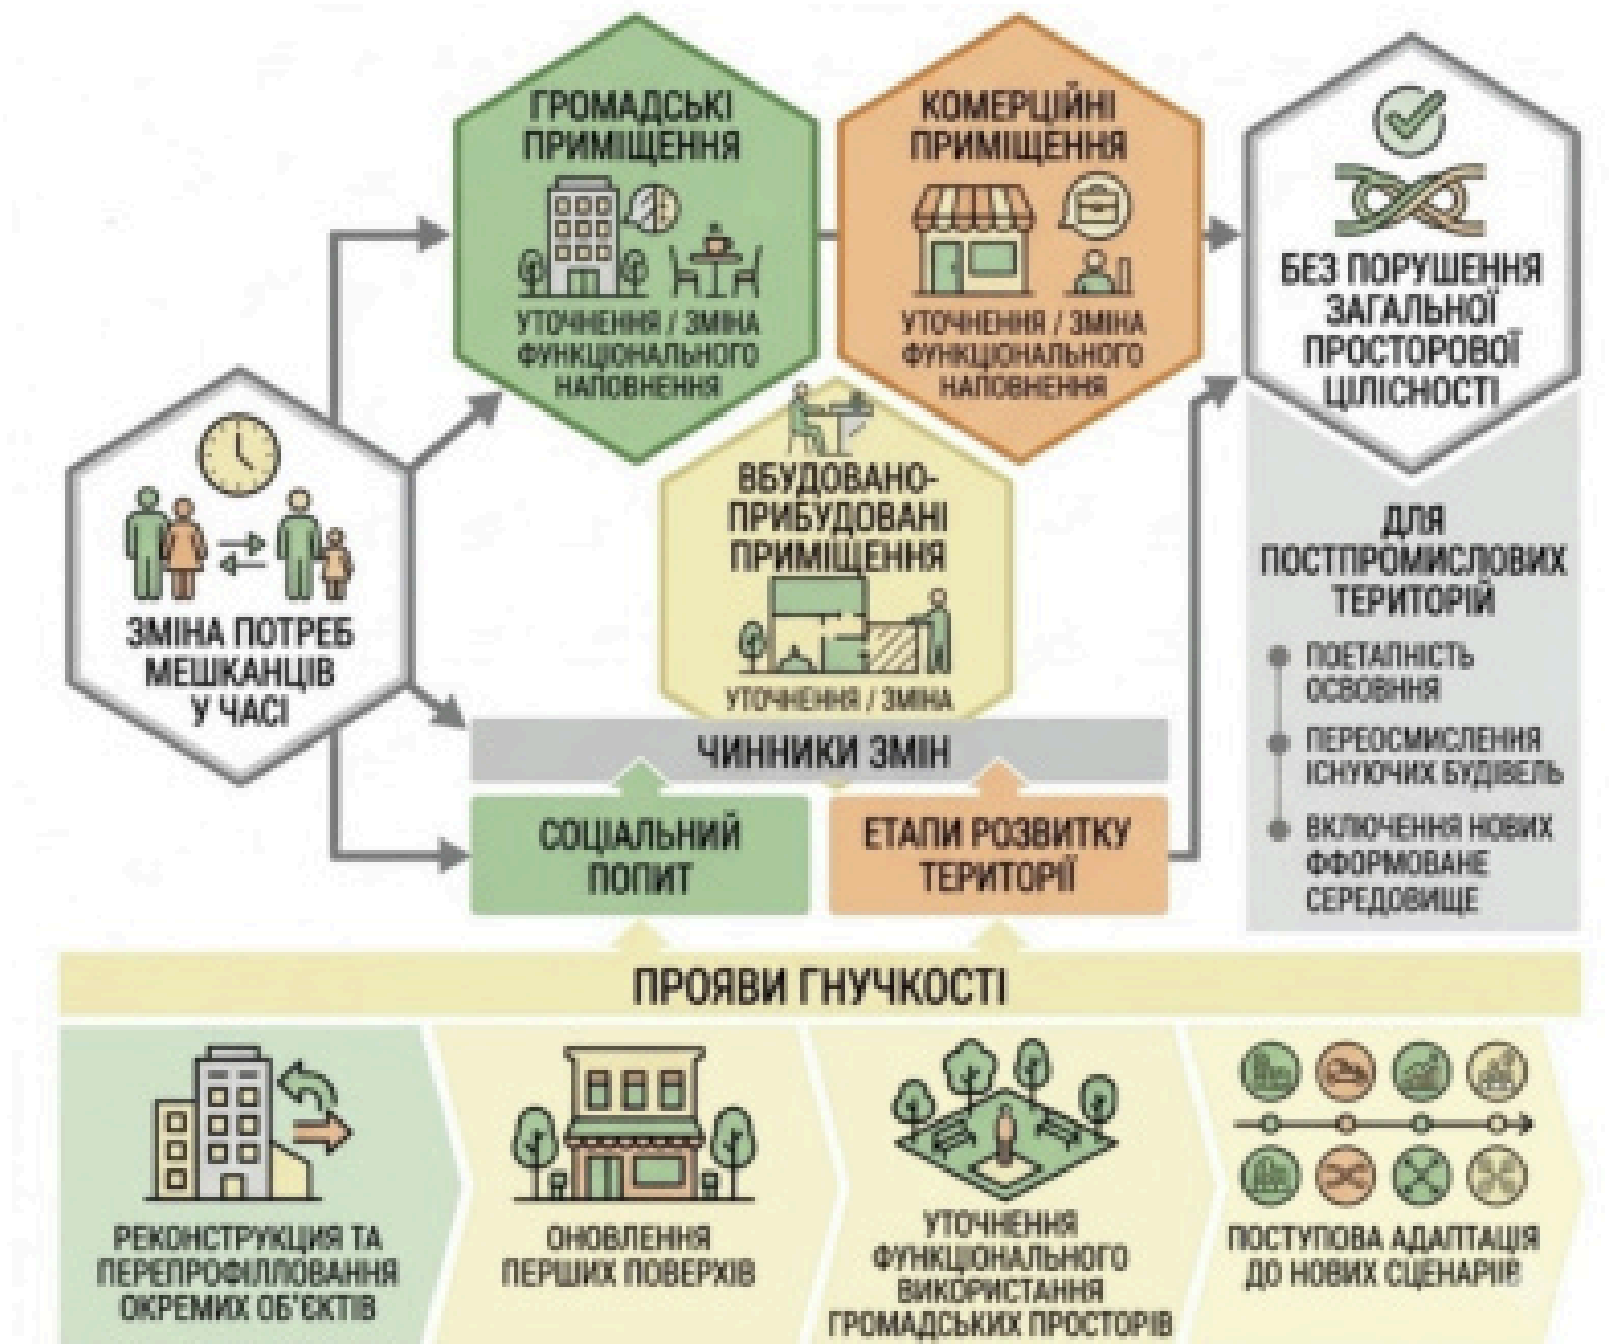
ГРОМАДСЬКІ ПРИМІЩЕННЯ

УТОЧНЕННЯ / ЗМІНА ФУНКЦІОНАЛЬНОГО НАПОВНЕННЯ

КОМЕРЦІЙНІ ПРИМІЩЕННЯ

УТОЧНЕННЯ / ЗМІНА ФУНКЦІОНАЛЬНОГО НАПОВНЕННЯ

БЕЗ ПОРУШЕННЯ ЗАГАЛЬНОЇ ПРОСТОРОВОЇ ЦІЛІСНОСТІ

ЗМІНА ПОТРЕБ МЕШКАНЦІВ У ЧАСІ

ВБУДОВАНО-ПРИБУДОВАНІ ПРИМІЩЕННЯ

УТОЧНЕННЯ / ЗМІНА

ДЛЯ ПОСТПРОМИСЛОВИХ ТЕРИТОРІЙ

ПОЕТАПНІСТЬ ОСВОЄННЯ

ПЕРЕОСМИСЛЕННЯ ІСНУЮЧИХ БУДІВЕЛЬ

ВКЛЮЧЕННЯ НОВИХ ФФОРМОВАНЕ СЕРЕДОВИЩЕ

ЧИННИКИ ЗМІН

СОЦІАЛЬНИЙ ПОПИТ

ЕТАПИ РОЗВИТКУ ТЕРИТОРІЇ

ПРОЯВИ ГНУЧКОСТІ

РЕКОНСТРУКЦІЯ ТА ПЕРЕПРОФІЛЮВАННЯ ОКРЕМИХ ОБ'ЄКТІВ

ОНОВЛЕННЯ ПЕРШИХ ПОВЕРХІВ

УТОЧНЕННЯ ФУНКЦІОНАЛЬНОГО ВИКОРИСТАННЯ ГРОМАДСЬКИХ ПРОСТОРІВ

ПОСТУПОВА АДАПТАЦІЯ ДО НОВИХ СЦЕНАРІЇВ